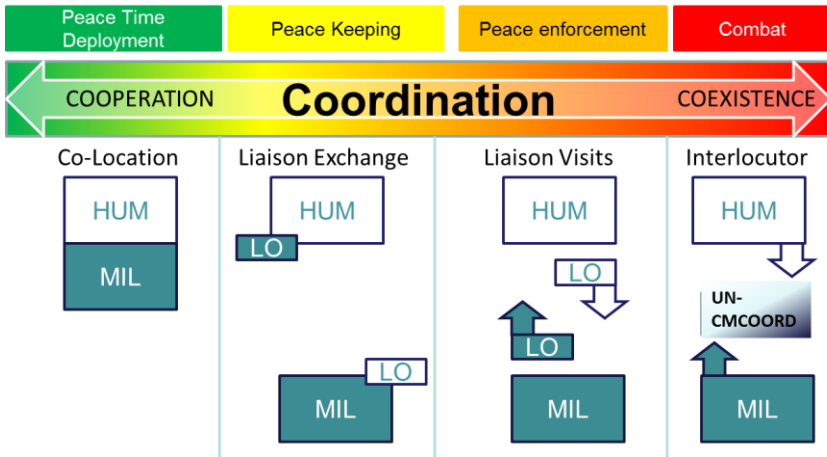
Peace Time Deployment

Peace Keeping

Peace enforcement

Combat

COOPERATION

Coordination

COEXISTENCE

Co-Location

HUM

MIL

Liaison Exchange

HUM

LO

LO

MIL

Liaison Visits

HUM

LO

LO

MIL

Interlocutor

HUM

UN-CMCOORD

MIL